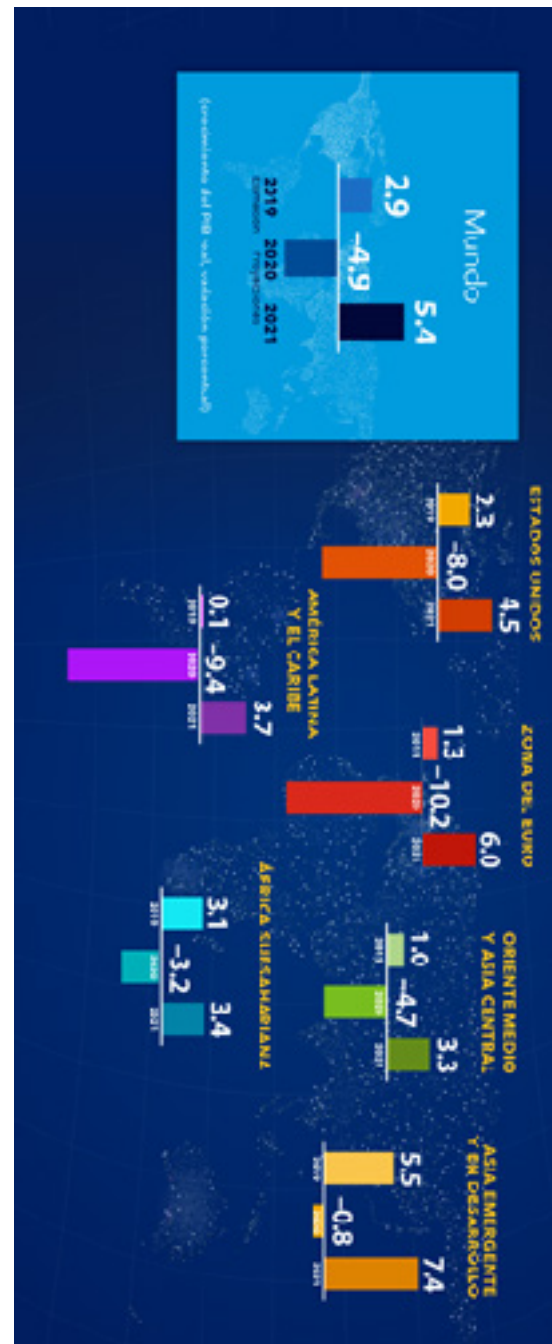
Mundo

2.9 −4.9 5.4

2019 2020 2021
Estimación Proyecciones

(crecimiento del PIB real, variación porcentual)

ESTADOS UNIDOS
2.3 −8.0 4.5
2019 2020 2021

ZONA DEL EURO
1.3 −10.2 6.0
2019 2020 2021

ORIENTE MEDIO Y ASIA CENTRAL
1.0 −4.7 3.3
2019 2020 2021

ASIA EMERGENTE Y EN DESARROLLO
5.5 −0.8 7.4
2019 2020 2021

AMÉRICA LATINA Y EL CARIBE
0.1 −9.4 3.7
2019 2020 2021

ÁFRICA SUBSAHARIANA
3.1 −3.2 3.4
2019 2020 2021